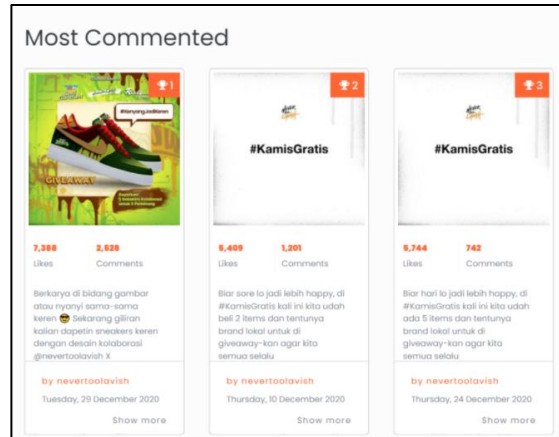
Most Commented

1

GIVEAWAY

7,388 Likes
2,928 Comments

Berkarya di bidang gambar atau nyanyi sama-sama keren 😎 Sekarang giliran kalian dapetin sneakers keren dengan desain kolaborasi @nevertoolavish X

by nevertoolavish
Tuesday, 29 December 2020
Show more

2

#KamisGratis

5,409 Likes
1,201 Comments

Biar sore lo jadi lebih happy, di #KamisGratis kali ini kita udah beli 2 items dan tentunya brand lokal untuk di giveaway-kan agar kita semua selalu

by nevertoolavish
Thursday, 10 December 2020
Show more

3

#KamisGratis

5,744 Likes
742 Comments

Biar hari lo jadi lebih happy, di #KamisGratis kali ini kita udah ada 5 items dan tentunya brand lokal untuk di giveaway-kan agar kita semua selalu

by nevertoolavish
Thursday, 24 December 2020
Show more